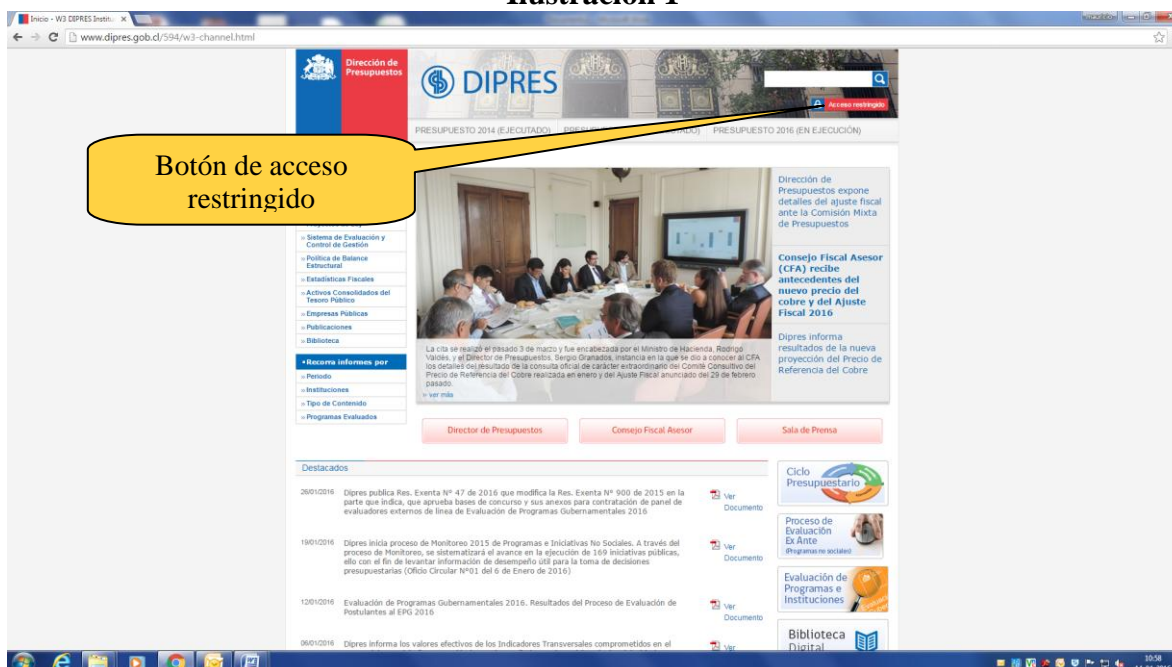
Ilustración 1

Inicio - W3 DIPRES Institu ×

www.dipres.gob.cl/594/w3-channel.html

Dirección de Presupuestos

DIPRES

Acceso restringido

PRESUPUESTO 2014 (EJECUTADO) PRESUPUESTO 2015 (EJECUTADO) PRESUPUESTO 2016 (EN EJECUCIÓN)

Botón de acceso restringido

» Sistema de Evaluación y Control de Gestión
» Política de Balance Estructural
» Estadísticas Fiscales
» Activos Consolidados del Tesoro Público
» Empresas Públicas
» Publicaciones
» Biblioteca

• Recorra informes por
» Periodo
» Instituciones
» Tipo de Contenido
» Programas Evaluados

La cita se realizó el pasado 3 de marzo y fue encabezada por el Ministro de Hacienda, Rodrigo Valdés, y el Director de Presupuestos, Sergio Granados, instancia en la que se dio a conocer al CFA los detalles del resultado de la consulta oficial de carácter extraordinario del Comité Consultivo del Precio de Referencia del Cobre realizada en enero y del Ajuste Fiscal anunciado del 29 de febrero pasado.
» ver más

Dirección de Presupuestos expone detalles del ajuste fiscal ante la Comisión Mixta de Presupuestos

Consejo Fiscal Asesor (CFA) recibe antecedentes del nuevo precio del cobre y del Ajuste Fiscal 2016

Dipres informa resultados de la nueva proyección del Precio de Referencia del Cobre

Director de Presupuestos | Consejo Fiscal Asesor | Sala de Prensa

Destacados

26/01/2016 Dipres publica Res. Exenta N° 47 de 2016 que modifica la Res. Exenta N° 900 de 2015 en la parte que indica, que aprueba bases de concurso y sus anexos para contratación de panel de evaluadores externos de línea de Evaluación de Programas Gubernamentales 2016
Ver Documento

19/01/2016 Dipres inicia proceso de Monitoreo 2015 de Programas e Iniciativas No Sociales. A través del proceso de Monitoreo, se sistematizará el avance en la ejecución de 169 iniciativas públicas, ello con el fin de levantar información de desempeño útil para la toma de decisiones presupuestarias (Oficio Circular N°01 del 6 de Enero de 2016)
Ver Documento

12/01/2016 Evaluación de Programas Gubernamentales 2016. Resultados del Proceso de Evaluación de Postulantes al EPG 2016
Ver Documento

06/01/2016 Dipres informa los valores efectivos de los Indicadores Transversales comprometidos en el
Ver

Ciclo Presupuestario

Proceso de Evaluación Ex Ante (Programas no sociales)

Evaluación de Programas e Instituciones

Biblioteca Digital

10:58